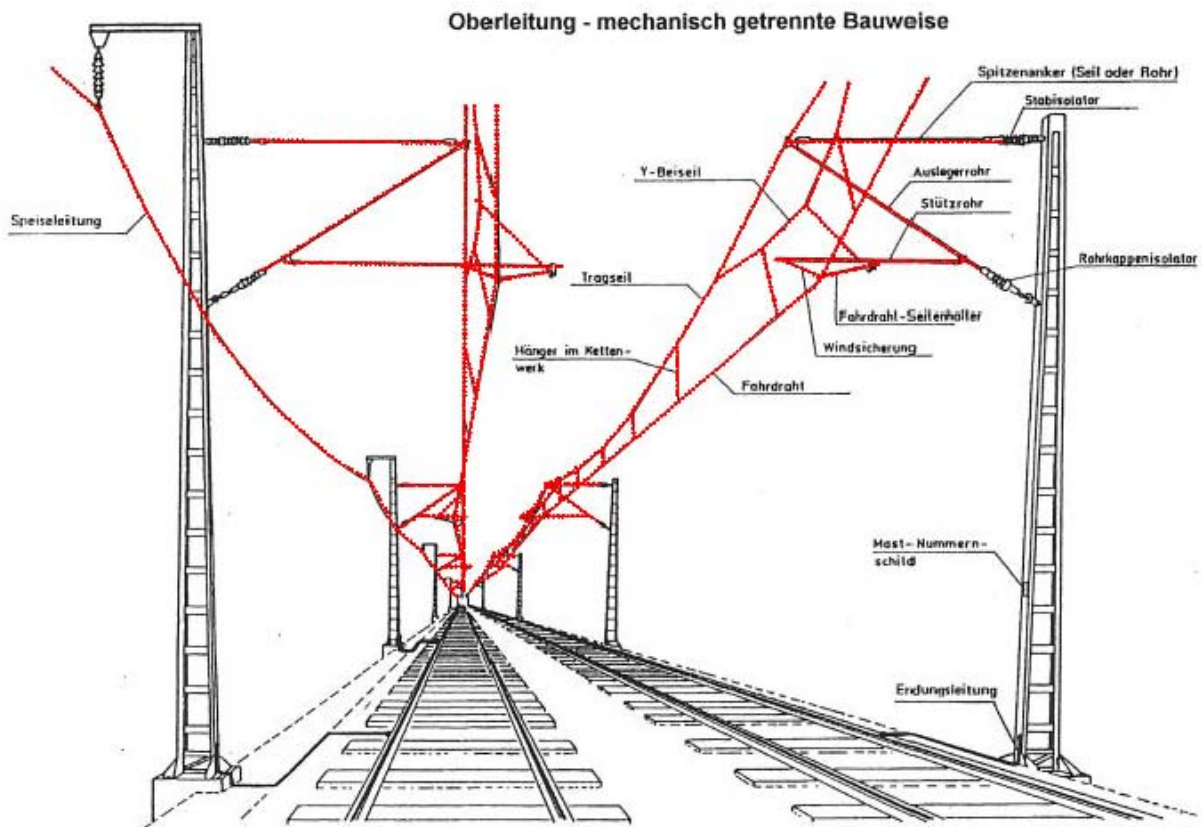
Oberleitung - mechanisch getrennte Bauweise

Spitzenanker (Seil oder Rohr)

Stabisolator

Y-Beiseil

Auslegerrohr

Stützrohr

Speiseleitung

Rohrkappenisolator

Tragseil

Fahrdraht-Seitenhalter

Windsicherung

Hänger im Kettenwerk

Fahrdraht

Mast-Nummernschild

Erdungsleitung